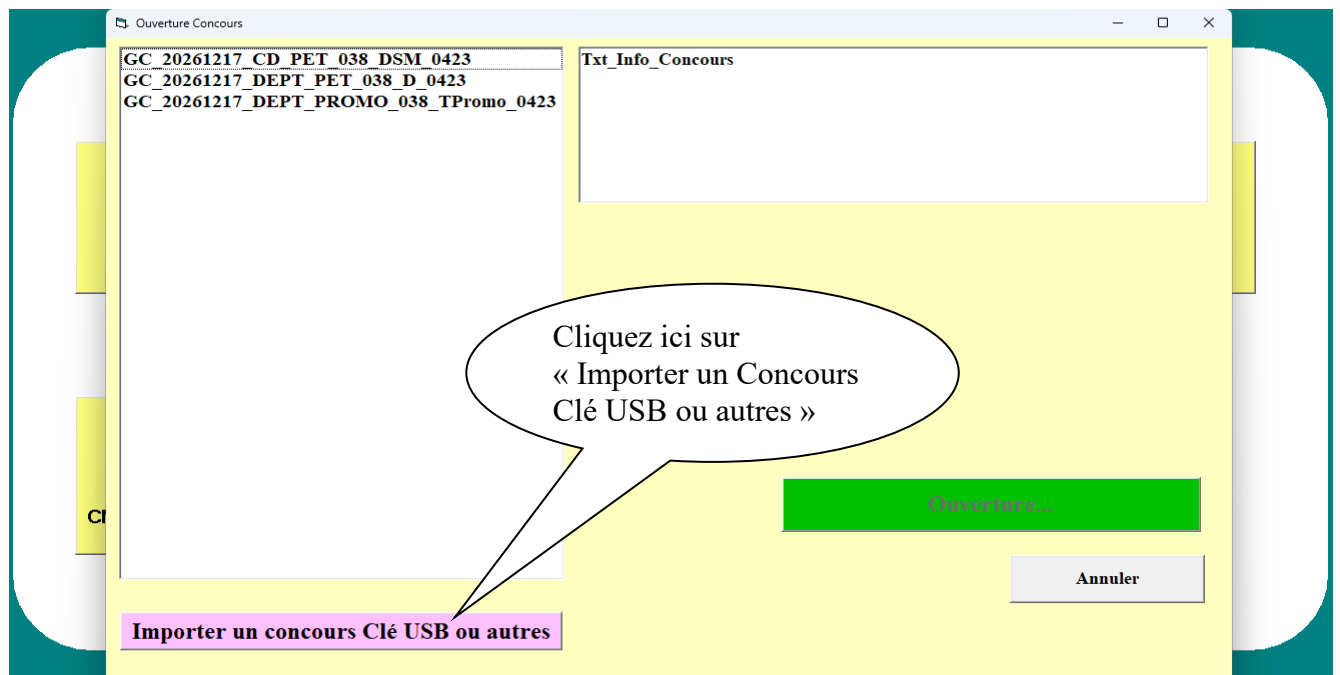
Ouverture Concours

GC_20261217_CD_PET_038_DSM_0423
GC_20261217_DEPT_PET_038_D_0423
GC_20261217_DEPT_PROMO_038_TPromo_0423

Txt_Info_Concours

Cliquez ici sur « Importer un Concours Clé USB ou autres »

Cl

Ouverture...

Annuler

Importer un concours Clé USB ou autres